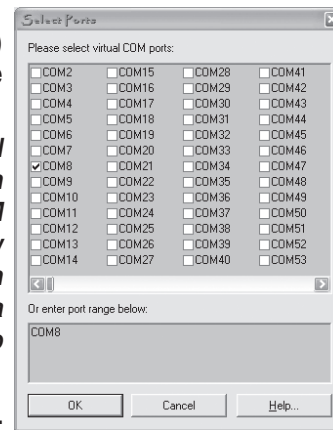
Select Ports

Please select virtual COM ports:

| | | | |
|---|---|---|---|
| COM2 | COM15 | COM28 | COM41 |
| COM3 | COM16 | COM29 | COM42 |
| COM4 | COM17 | COM30 | COM43 |
| COM5 | COM18 | COM31 | COM44 |
| COM6 | COM19 | COM32 | COM45 |
| COM7 | COM20 | COM33 | COM46 |
| COM8 | COM21 | COM34 | COM47 |
| COM9 | COM22 | COM35 | COM48 |
| COM10 | COM23 | COM36 | COM49 |
| COM11 | COM24 | COM37 | COM50 |
| COM12 | COM25 | COM38 | COM51 |
| COM13 | COM26 | COM39 | COM52 |
| COM14 | COM27 | COM40 | COM53 |

Or enter port range below:

COM8

OK Cancel Help...